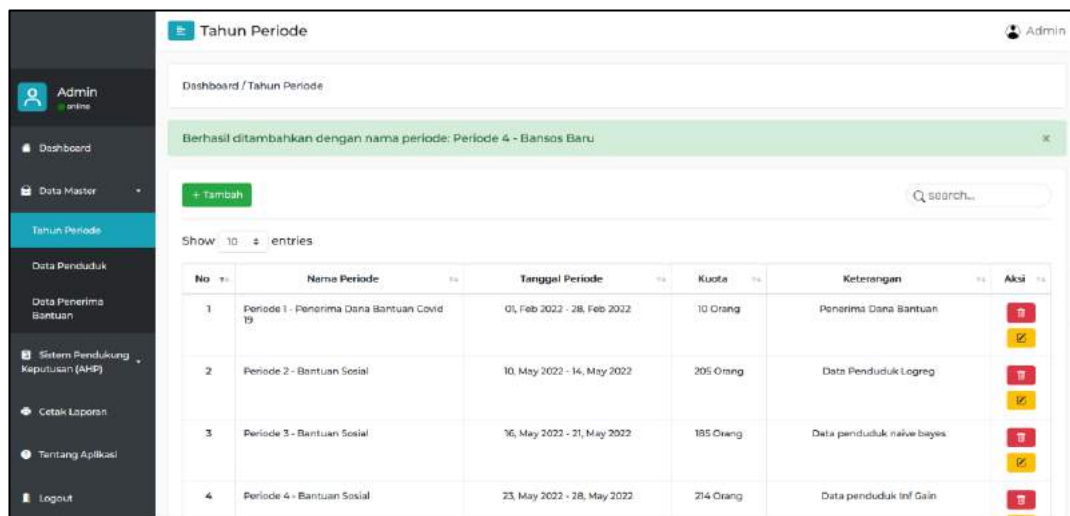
Tahun Periode

Admin

Admin
online

Dashboard

Data Master

Tahun Periode

Data Penduduk

Data Penerima Bantuan

Sistem Pendukung Keputusan (AHP)

Cetak Laporan

Tentang Aplikasi

Logout

Dashboard / Tahun Periode

Berhasil ditambahkan dengan nama periode: Periode 4 - Bansos Baru

×

+ Tambah

search...

Show 10 entries

| No | Nama Periode | Tanggal Periode | Kuota | Keterangan | Aksi |
|---|---|---|---|---|---|
| 1 | Periode 1 - Penerima Dana Bantuan Covid 19 | 01, Feb 2022 - 28, Feb 2022 | 10 Orang | Penerima Dana Bantuan | |
| 2 | Periode 2 - Bantuan Sosial | 10, May 2022 - 14, May 2022 | 205 Orang | Data Penduduk Logreg | |
| 3 | Periode 3 - Bantuan Sosial | 16, May 2022 - 21, May 2022 | 185 Orang | Data penduduk naive bayes | |
| 4 | Periode 4 - Bantuan Sosial | 23, May 2022 - 28, May 2022 | 214 Orang | Data penduduk Inf Gain | |